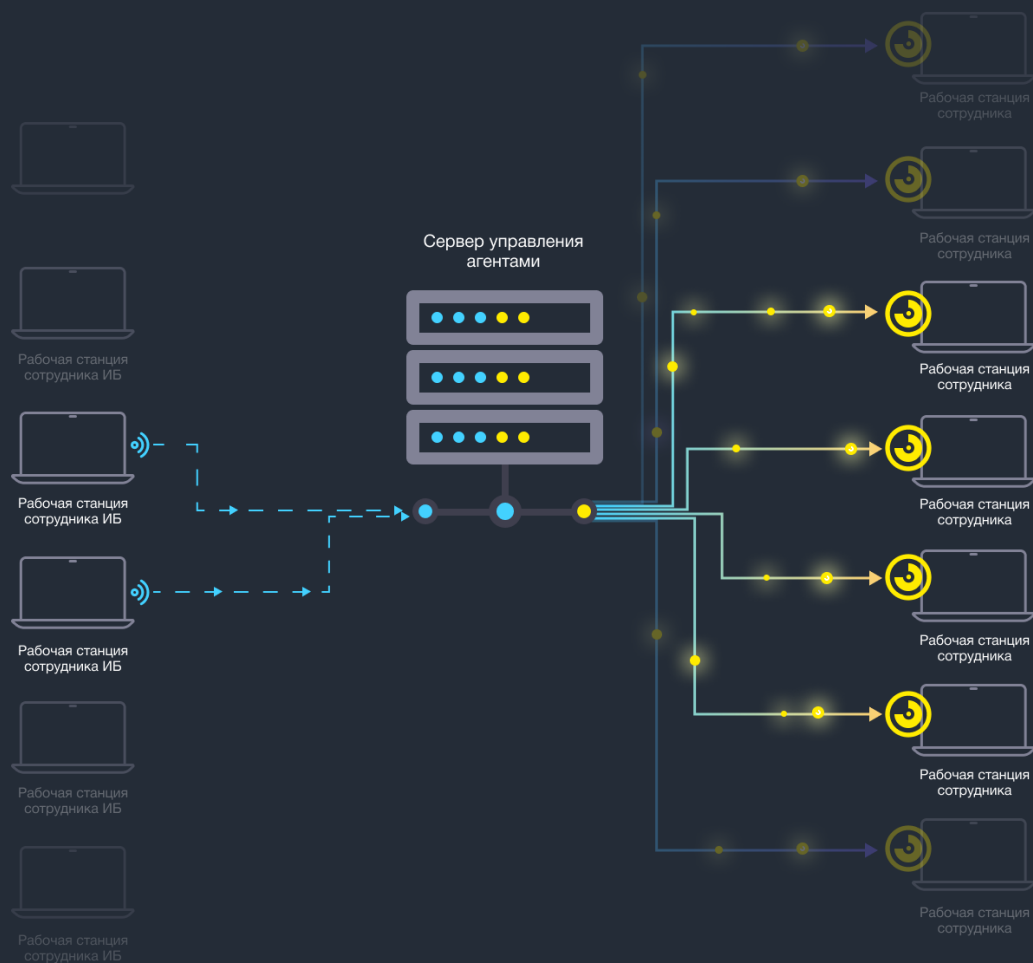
Рабочая станция сотрудника ИБ

Рабочая станция сотрудника ИБ

Рабочая станция сотрудника ИБ

Рабочая станция сотрудника ИБ

Рабочая станция сотрудника ИБ

Сервер управления агентами

Рабочая станция сотрудника

Рабочая станция сотрудника

Рабочая станция сотрудника

Рабочая станция сотрудника

Рабочая станция сотрудника

Рабочая станция сотрудника

Рабочая станция сотрудника